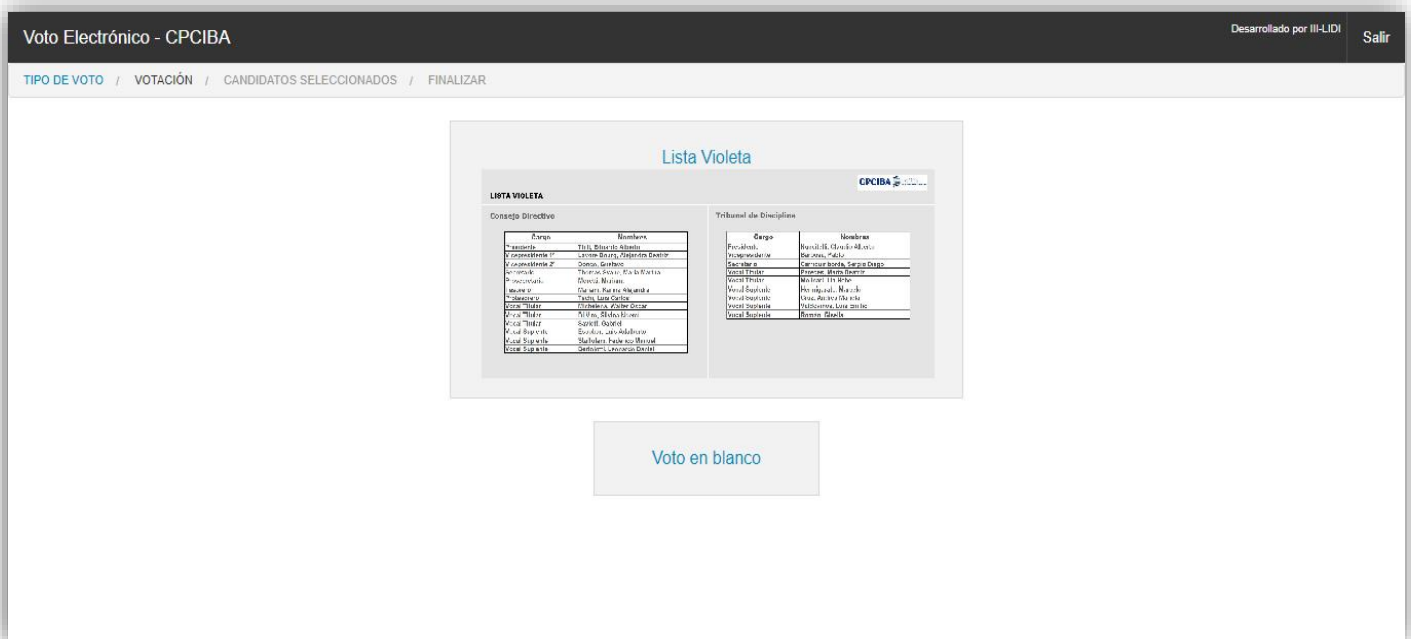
Voto Electrónico - CPCIBA

Desarrollado por III-LIDI

Salir

TIPO DE VOTO / VOTACIÓN / CANDIDATOS SELECCIONADOS / FINALIZAR

Lista Violeta

CPCIBA

LISTA VIOLETA

Consejo Directivo

| Cargo | Nombres |
|---|---|
| Presidente | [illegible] |
| Vicepresidente 1° | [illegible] |
| Vicepresidente 2° | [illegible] |
| Secretario | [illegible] |
| Prosecretario | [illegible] |
| Tesorero | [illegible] |
| Protesorero | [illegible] |
| Vocal Titular | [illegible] |
| Vocal Titular | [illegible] |
| Vocal Titular | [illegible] |
| Vocal Suplente | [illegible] |
| Vocal Suplente | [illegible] |
| Vocal Suplente | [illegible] |

Tribunal de Disciplina

| Cargo | Nombres |
|---|---|
| Presidente | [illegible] |
| Vicepresidente | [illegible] |
| Secretario | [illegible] |
| Vocal Titular | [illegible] |
| Vocal Titular | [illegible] |
| Vocal Suplente | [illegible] |
| Vocal Suplente | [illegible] |
| Vocal Suplente | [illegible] |
| Vocal Suplente | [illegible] |

Voto en blanco